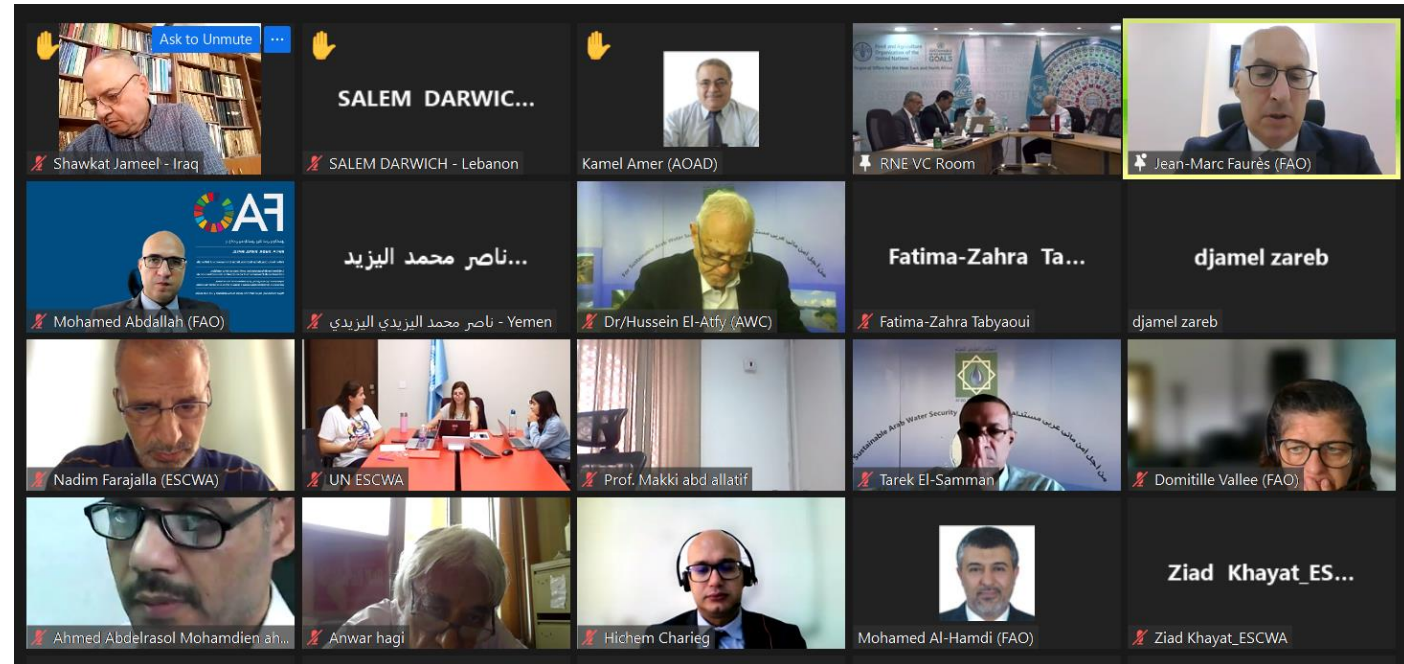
Ask to Unmute ···
Shawkat Jameel - Iraq

SALEM DARWIC...
SALEM DARWICH - Lebanon

Kamel Amer (AOAD)

RNE VC Room

Jean-Marc Faurès (FAO)

Mohamed Abdallah (FAO)

ناصر محمد اليزيد...
ناصر محمد اليزيدي اليزيدي - Yemen

Dr/Hussein El-Atfy (AWC)

Fatima-Zahra Ta...
Fatima-Zahra Tabyaoui

djamel zareb
djamel zareb

Nadim Farajalla (ESCWA)

UN ESCWA

Prof. Makki abd allatif

Sustainable Arab Water Security
Tarek El-Samman

Domitille Vallee (FAO)

Ahmed Abdelrasol Mohamdien ah...

Anwar hagi

Hichem Charieg

Mohamed Al-Hamdi (FAO)

Ziad Khayat_ES...
Ziad Khayat_ESCWA